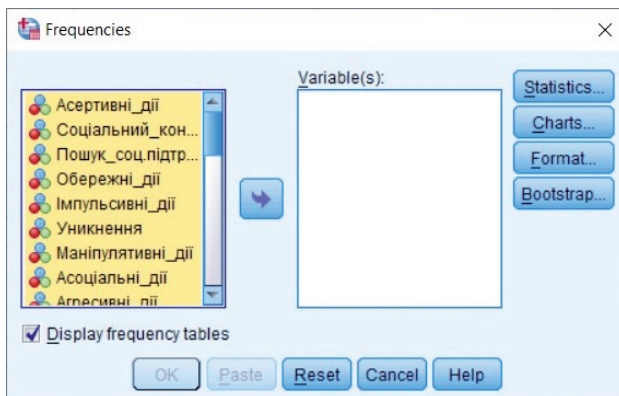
Frequencies

Асертивні_дії
Соціальний_кон...
Пошук_соц.підтр...
Обережні_дії
Імпульсивні_дії
Уникнення
Маніпулятивні_дії
Асоціальні_дії
Агресивні_дії

Variable(s):

Statistics...
Charts...
Format...
Bootstrap...

Display frequency tables

OK
Paste
Reset
Cancel
Help